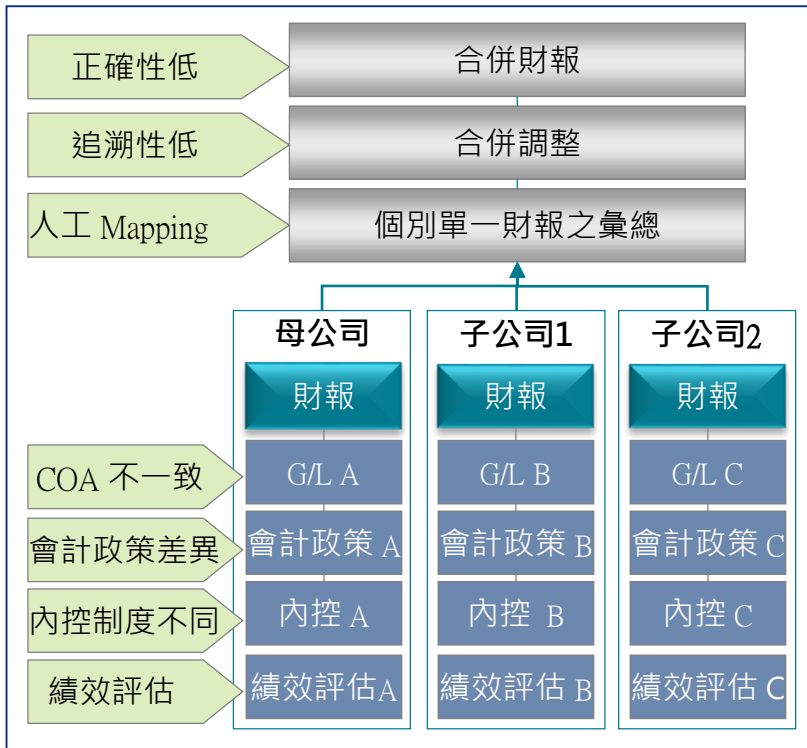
正確性低

合併財報

追溯性低

合併調整

人工 Mapping

個別單一財報之彙總

母公司

子公司1

子公司2

財報

財報

財報

COA 不一致

G/L A

G/L B

G/L C

會計政策差異

會計政策 A

會計政策 B

會計政策 C

內控制度不同

內控 A

內控 B

內控 C

績效評估

績效評估A

績效評估 B

績效評估 C